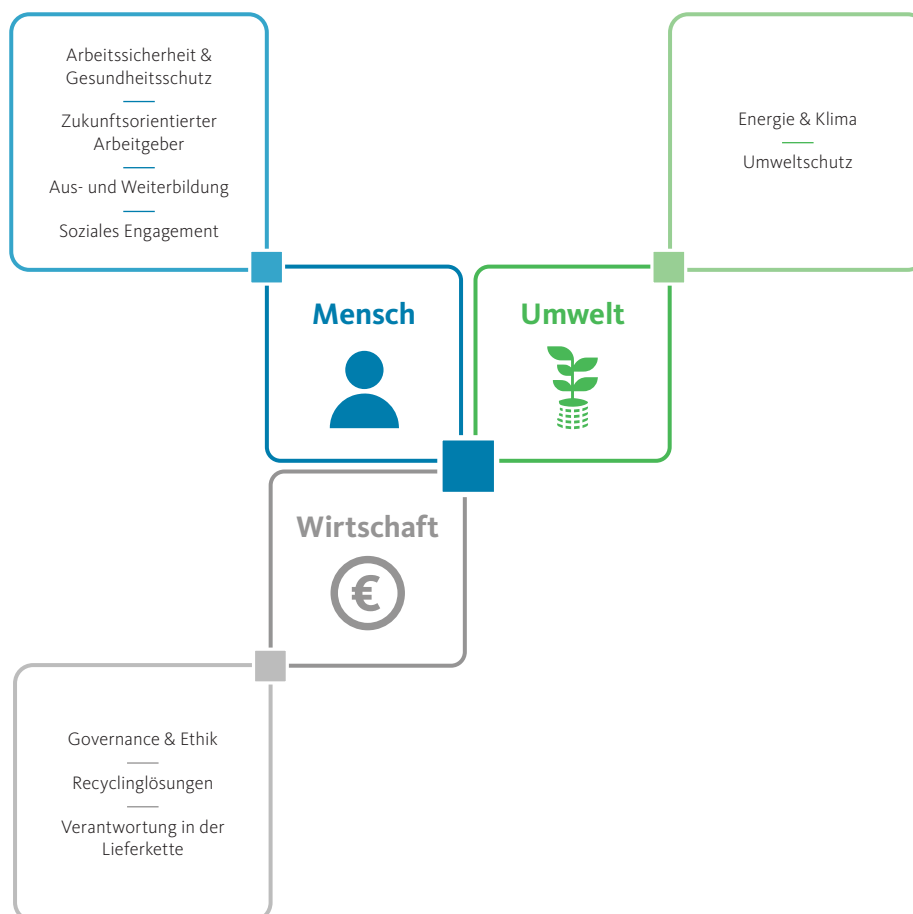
Arbeitssicherheit & Gesundheitsschutz

Zukunftsorientierter Arbeitgeber

Aus- und Weiterbildung

Soziales Engagement

Energie & Klima

Umweltschutz

Mensch

Umwelt

Wirtschaft

€

Governance & Ethik

Recyclinglösungen

Verantwortung in der Lieferkette